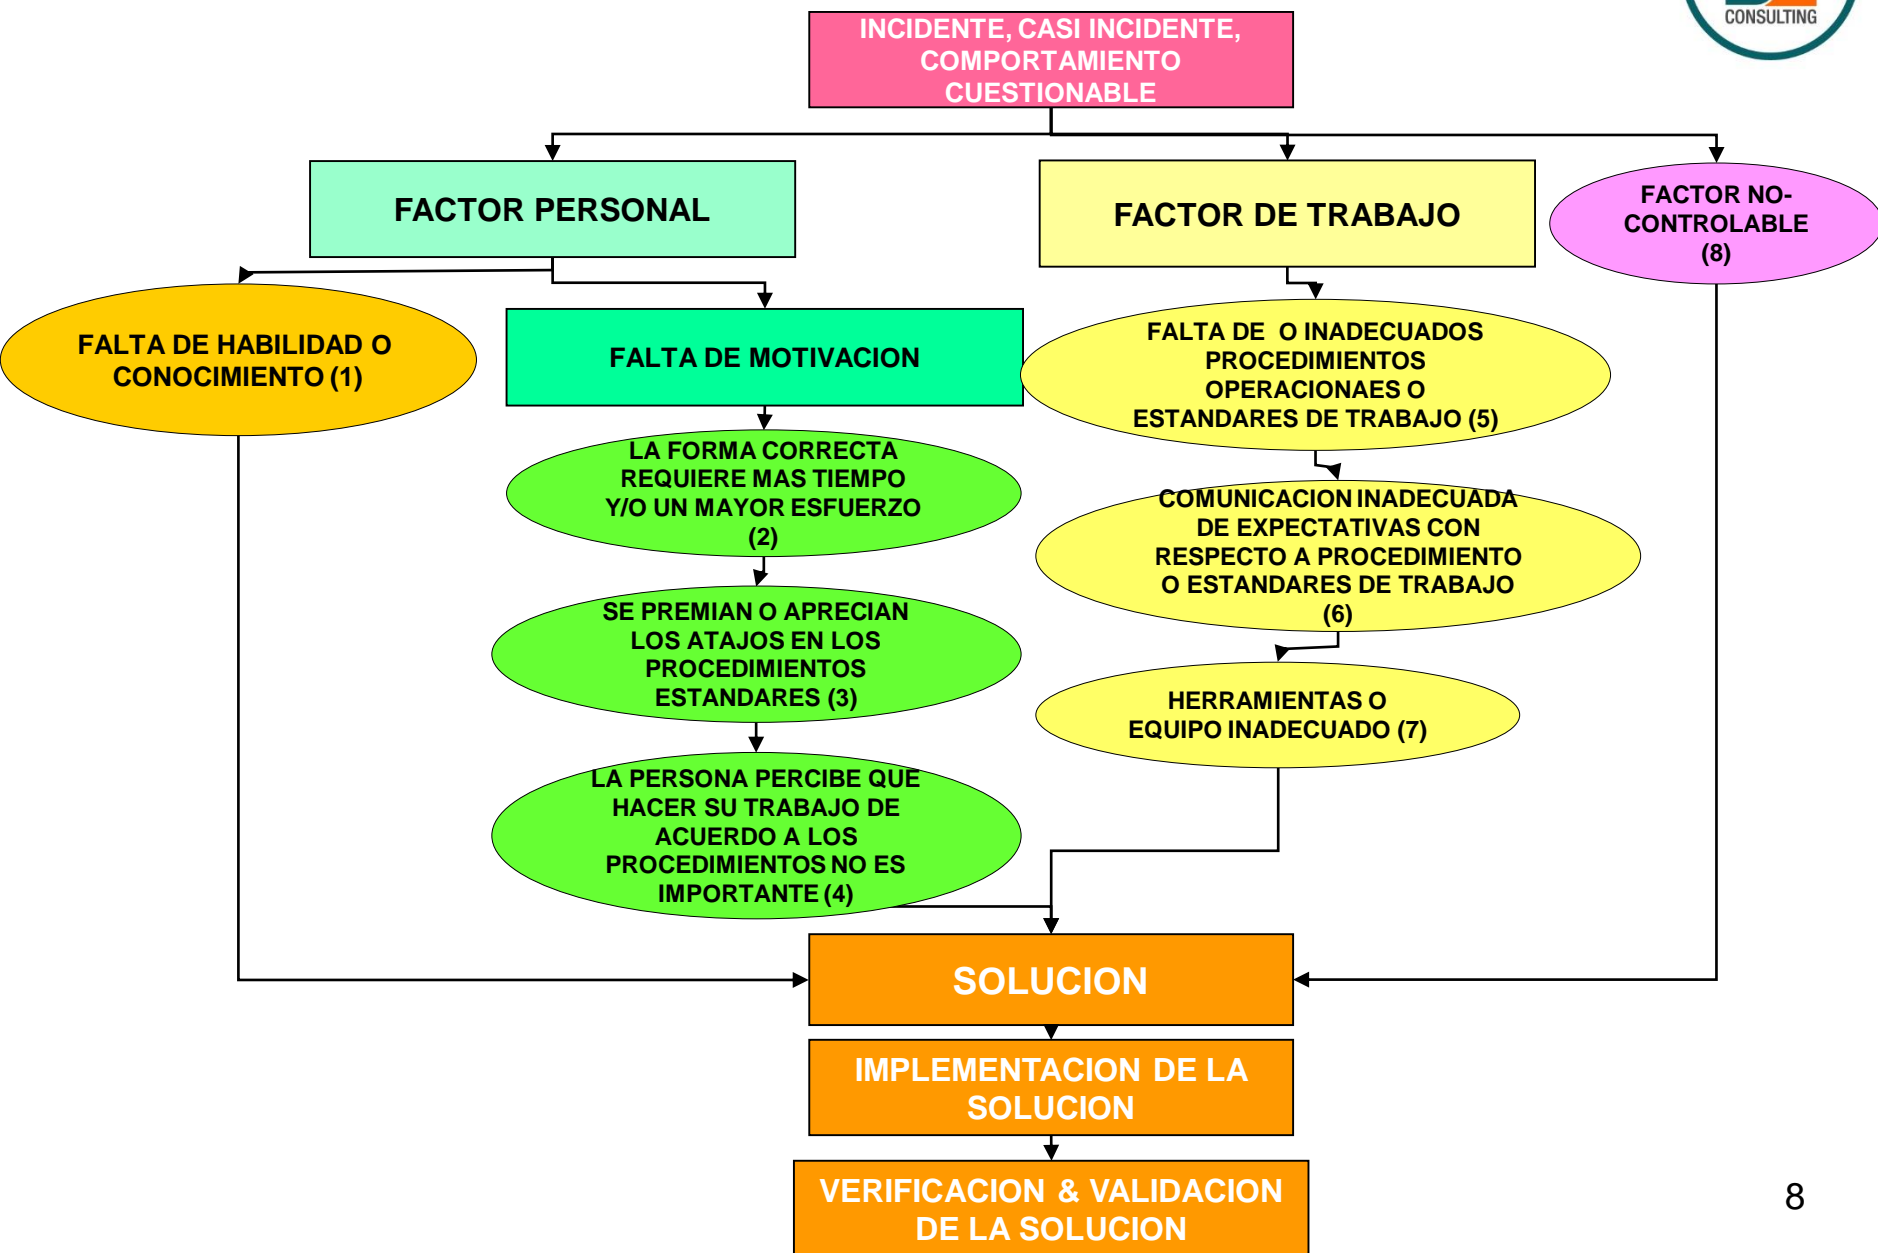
CONSULTING

INCIDENTE, CASI INCIDENTE, COMPORTAMIENTO CUESTIONABLE

FACTOR PERSONAL

FACTOR DE TRABAJO

FACTOR NO-CONTROLABLE (8)

FALTA DE HABILIDAD O CONOCIMIENTO (1)

FALTA DE MOTIVACION

FALTA DE O INADECUADOS PROCEDIMIENTOS OPERACIONAES O ESTANDARES DE TRABAJO (5)

LA FORMA CORRECTA REQUIERE MAS TIEMPO Y/O UN MAYOR ESFUERZO (2)

COMUNICACION INADECUADA DE EXPECTATIVAS CON RESPECTO A PROCEDIMIENTO O ESTANDARES DE TRABAJO (6)

SE PREMIAN O APRECIAN LOS ATAJOS EN LOS PROCEDIMIENTOS ESTANDARES (3)

HERRAMIENTAS O EQUIPO INADECUADO (7)

LA PERSONA PERCIBE QUE HACER SU TRABAJO DE ACUERDO A LOS PROCEDIMIENTOS NO ES IMPORTANTE (4)

SOLUCION

IMPLEMENTACION DE LA SOLUCION

VERIFICACION & VALIDACION DE LA SOLUCION

8